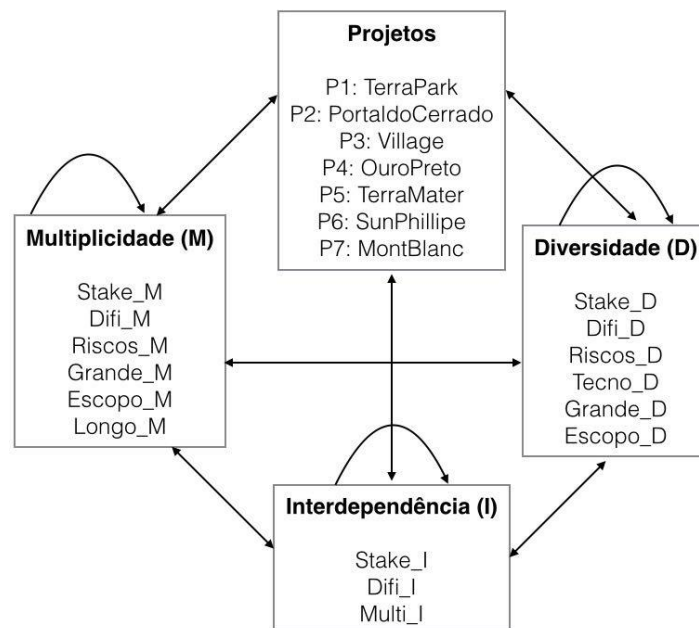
Projetos

P1: TerraPark
P2: PortaldoCerrado
P3: Village
P4: OuroPreto
P5: TerraMater
P6: SunPhillipe
P7: MontBlanc

Multiplicidade (M)

Stake_M
Difi_M
Riscos_M
Grande_M
Escopo_M
Longo_M

Diversidade (D)

Stake_D
Difi_D
Riscos_D
Tecno_D
Grande_D
Escopo_D

Interdependência (I)

Stake_I
Difi_I
Multi_I